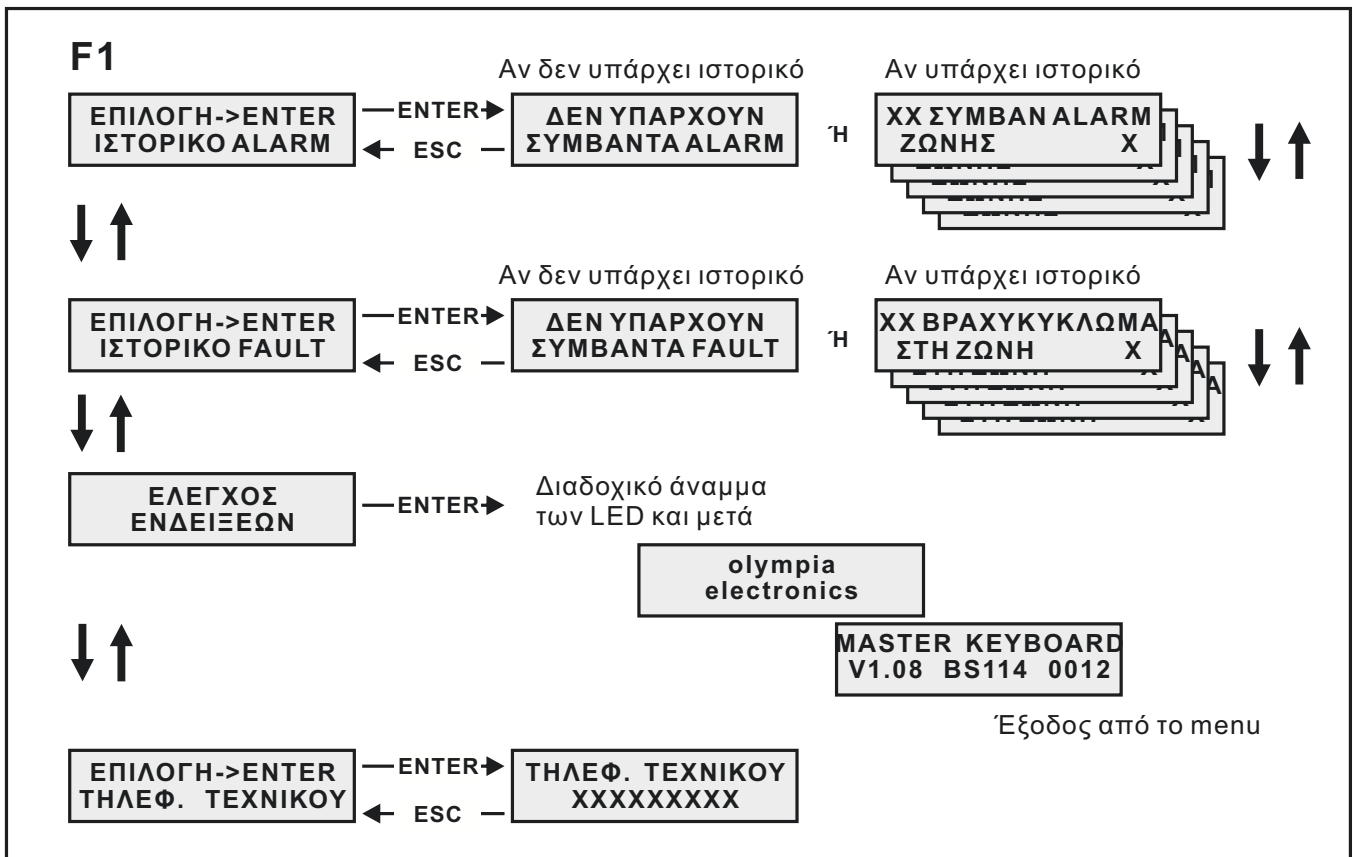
F1

ΕΠΙΛΟΓΗ->ENTER
ΙΣΤΟΡΙΚΟ ALARM

ENTER

ESC

Αν δεν υπάρχει ιστορικό

ΔΕΝ ΥΠΑΡΧΟΥΝ
ΣΥΜΒΑΝΤΑ ALARM

Ή

Αν υπάρχει ιστορικό

XX ΣΥΜΒΑΝ ALARM
ΖΩΝΗΣ X

ΕΠΙΛΟΓΗ->ENTER
ΙΣΤΟΡΙΚΟ FAULT

ENTER

ESC

Αν δεν υπάρχει ιστορικό

ΔΕΝ ΥΠΑΡΧΟΥΝ
ΣΥΜΒΑΝΤΑ FAULT

Ή

Αν υπάρχει ιστορικό

XX ΒΡΑΧΥΚΥΚΛΩΜΑ
ΣΤΗ ΖΩΝΗ X

ΕΛΕΓΧΟΣ
ΕΝΔΕΙΞΕΩΝ

ENTER

Διαδοχικό άναμμα των LED και μετά

olympia
electronics

MASTER KEYBOARD
V1.08 BS114 0012

Έξοδος από το menu

ΕΠΙΛΟΓΗ->ENTER
ΤΗΛΕΦ. ΤΕΧΝΙΚΟΥ

ENTER

ESC

ΤΗΛΕΦ. ΤΕΧΝΙΚΟΥ
XXXXXXXXX